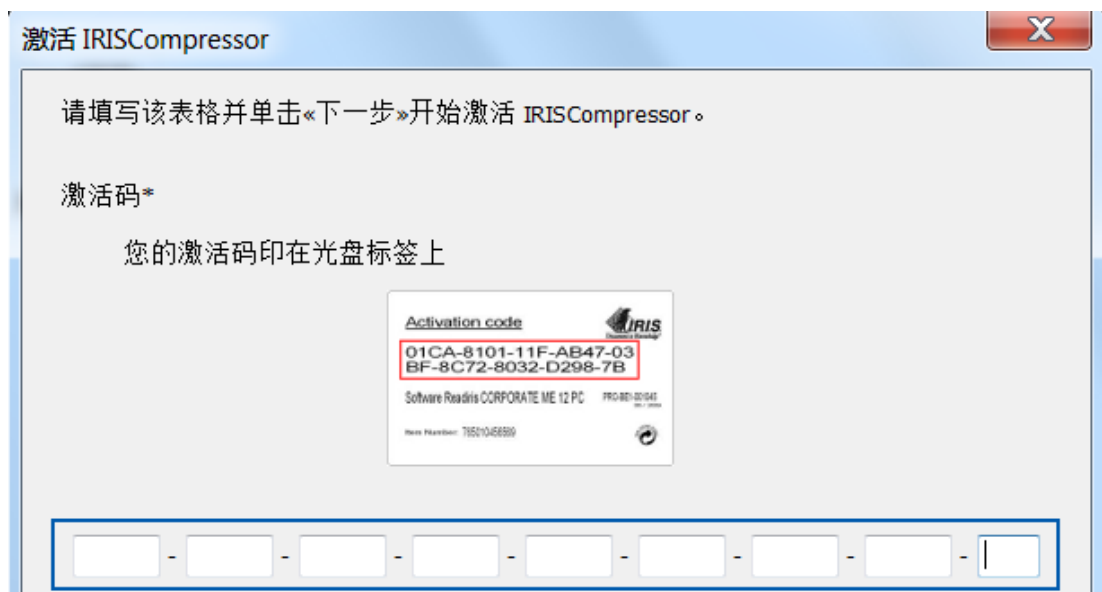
激活 IRISCompressor

X

请填写该表格并单击«下一步»开始激活 IRISCompressor。

激活码*

您的激活码印在光盘标签上

Activation code

IRIS

01CA-8101-11F-AB47-03
BF-8C72-8032-D298-7B

Software Readiris CORPORATE ME 12 PC

PRO-BEI-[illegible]

Item Number: 765010456589

- - - - - - - -